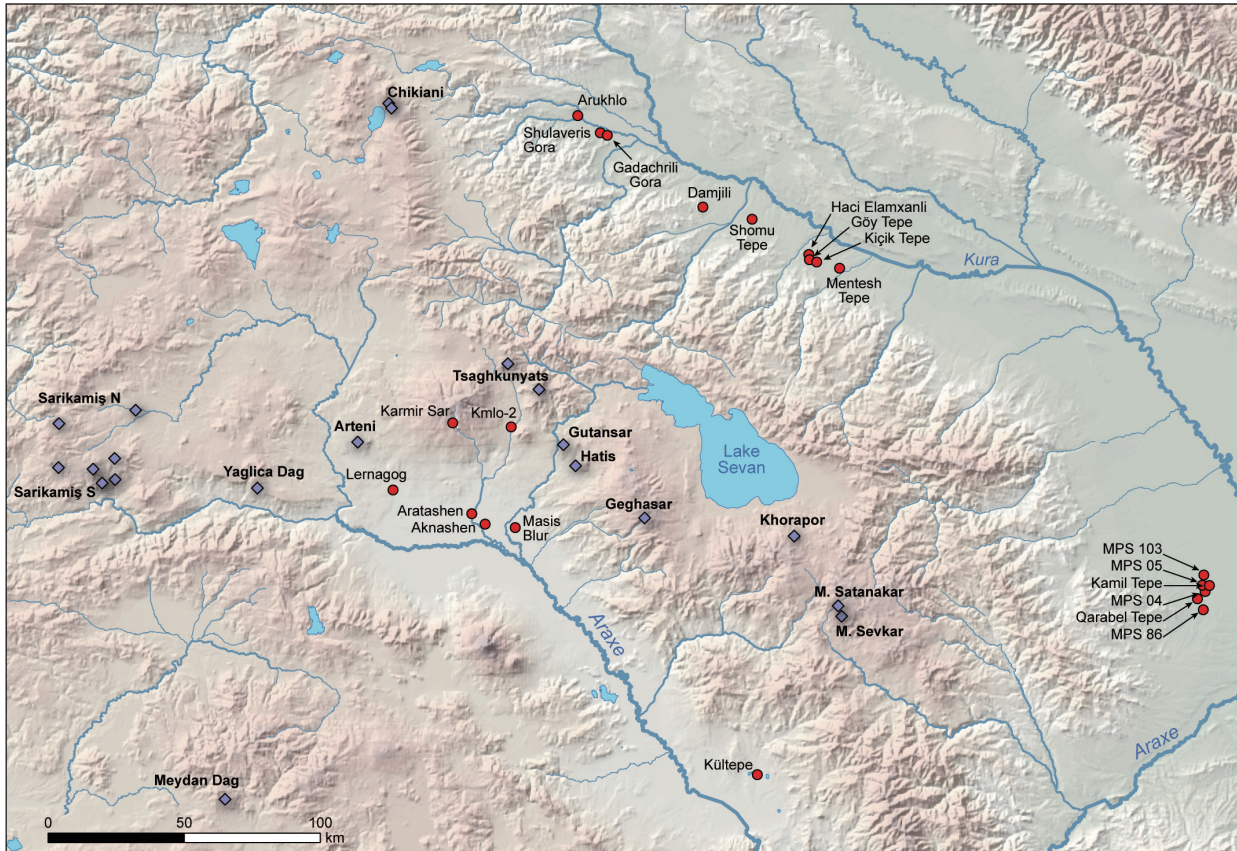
Chikiani
Arukhlo
Shulaveris Gora
Gadachrili Gora
Damjili
Shomu Tepe
Haci Elamxanli
Göy Tepe
Kiçik Tepe
Mentesh Tepe
Kura
Sarikamiş N
Sarikamiş S
Tsaghkunyats
Arteni
Karmir Sar
Kmlo-2
Gutansar
Hatis
Lake Sevan
Yaglica Dag
Lernagog
Aratashen
Aknashen
Masis Blur
Geghasar
Khorapor
MPS 103
MPS 05
Kamil Tepe
MPS 04
Qarabel Tepe
MPS 86
M. Satanakar
M. Sevkar
Araxe
Araxe
Kültepe
Meydan Dag
0
50
100
km